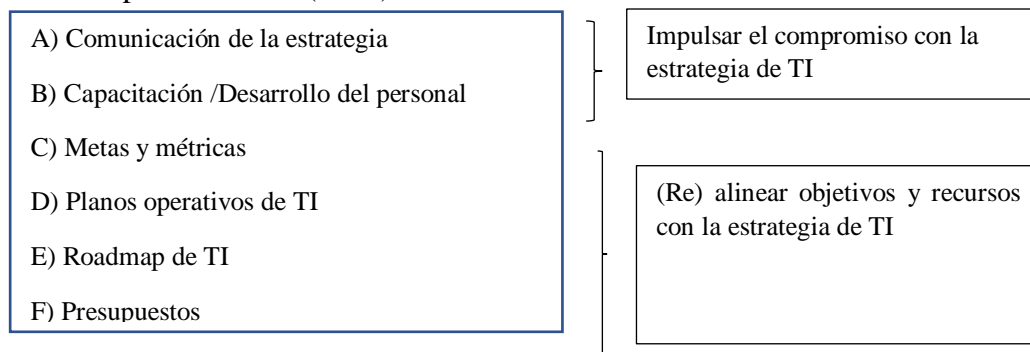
A) Comunicación de la estrategia

B) Capacitación /Desarrollo del personal

C) Metas y métricas

D) Planos operativos de TI

E) Roadmap de TI

F) Presupuestos

Impulsar el compromiso con la estrategia de TI

(Re) alinear objetivos y recursos con la estrategia de TI